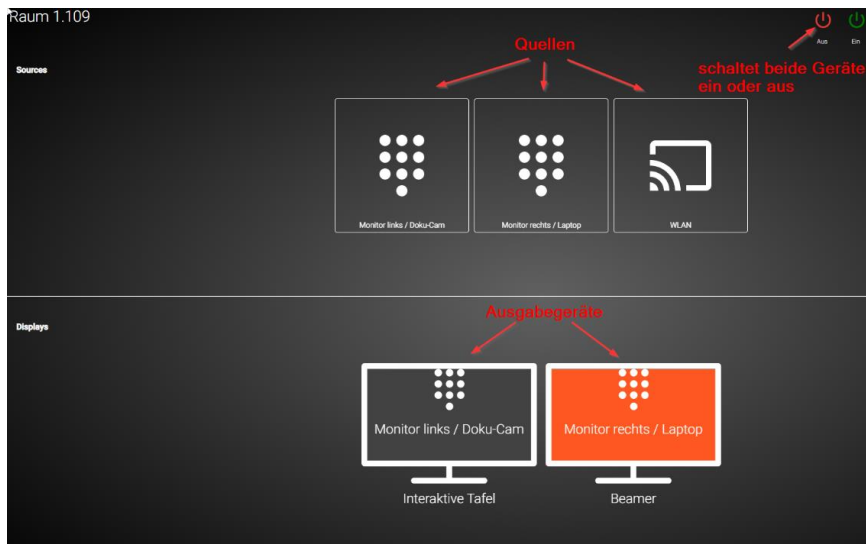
Raum 1.109

Aus Ein

Quellen

schaltet beide Geräte ein oder aus

Sources

Monitor links / Doku-Cam

Monitor rechts / Laptop

WLAN

Ausgabegeräte

Displays

Monitor links / Doku-Cam

Monitor rechts / Laptop

Interaktive Tafel

Beamer